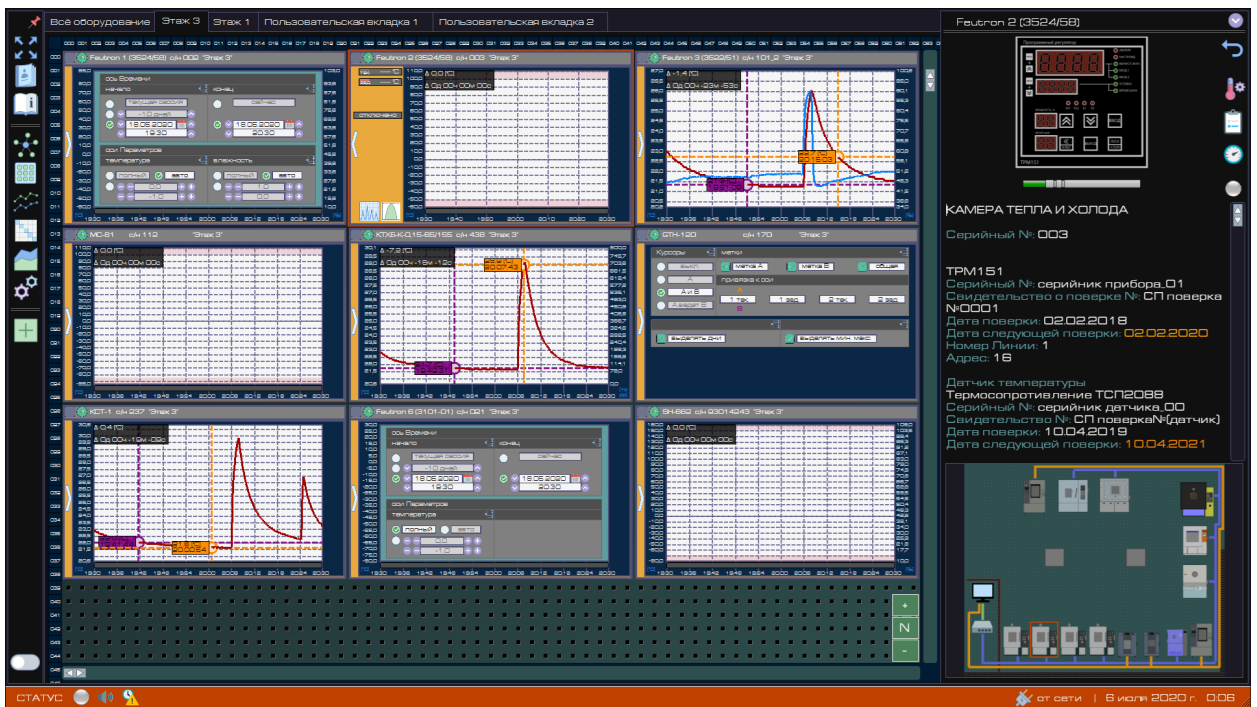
Всё оборудование | Этаж 3 | Этаж 1 | Пользовательская вкладка 1 | Пользовательская вкладка 2

Feutron 2 (3524/58)

Feutron 1 (3524/59) с/н 002 "Этаж 3'

Ось Времени
начало
конец
текущая сессия
сейчас
-10 дней
18.06.2020
18.06.2020
19:30
20:30

Оси Параметров
температура
влажность
полный
авто
полный
авто

Feutron 2 (3524/58) с/н 003 "Этаж 3'

отключено

Feutron 3 (3522/51) с/н 101_2 "Этаж 3'

МС-81 с/н 112 "Этаж 3'

КТХБ-К-0,15-85/155 с/н 438 "Этаж 3'

GTH-120 с/н 170 "Этаж 3'

Курсоры
метки
выкл
А
А и Б
метка А
метка Б
общая
привязка к оси
1 тек
1 вес
2 тек
2 вес
выделить дни
выделить мин. макс

КСТ-1 с/н 237 "Этаж 3'

Feutron 6 (3101-01) с/н 021 "Этаж 3'

Ось Времени
начало
конец
текущая сессия
сейчас
-10 дней
18.06.2020
18.06.2020
19:30
20:30
Оси Параметров
температура
полный
авто

SH-662 с/н 93014243 "Этаж 3'

+
N
-

КАМЕРА ТЕПЛА И ХОЛОДА

Серийный №: 003

ТРМ151
Серийный №: серийник прибора_01
Свидетельство о поверке №: СП поверка №0001
Дата поверки: 02.02.2018
Дата следующей поверки: 02.02.2020
Номер Линии: 1
Адрес: 16

Датчик температуры
Термосопротивление ТСП2088
Серийный №: серийник датчика_00
Свидетельство №: СП поверкаN:(датчик)
Дата поверки: 10.04.2019
Дата следующей поверки: 10.04.2021

СТАТУС

от сети | 6 июля 2020 г. 0:06